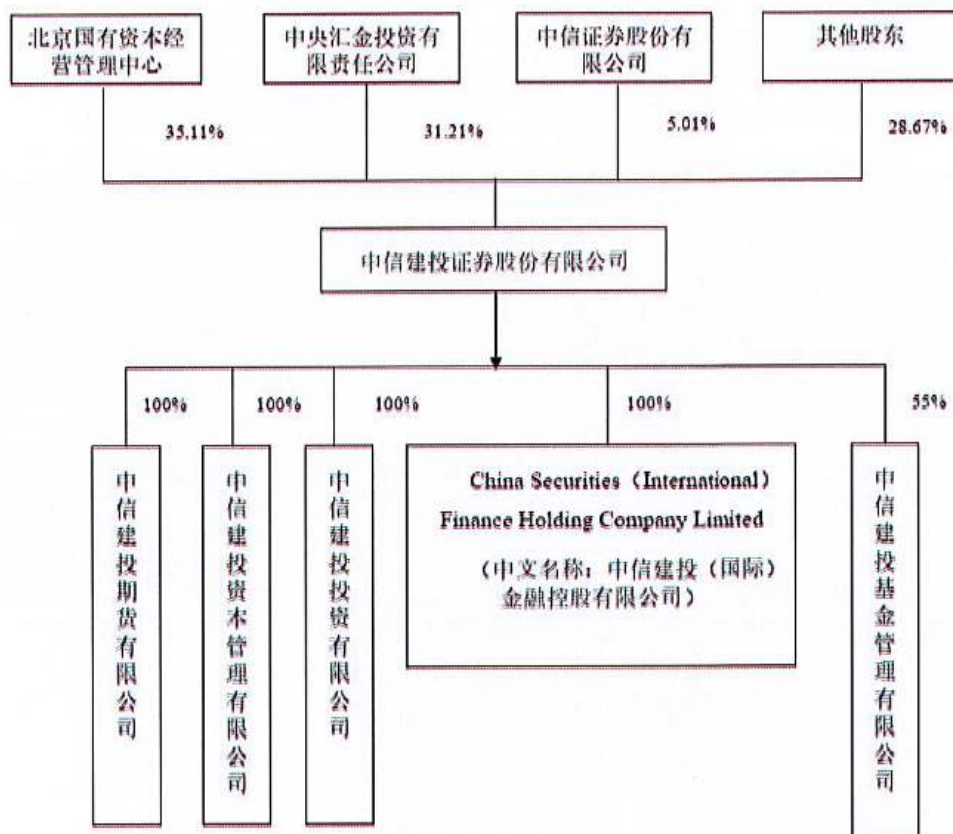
北京国有资本经营管理中心

中央汇金投资有限责任公司

中信证券股份有限公司

其他股东

35.11%

31.21%

5.01%

28.67%

中信建投证券股份有限公司

100%

100%

100%

100%

55%

中信建投期货有限公司

中信建投资本管理有限公司

中信建投投资有限公司

China Securities (International) Finance Holding Company Limited

(中文名称：中信建投（国际）金融控股有限公司)

中信建投基金管理有限公司